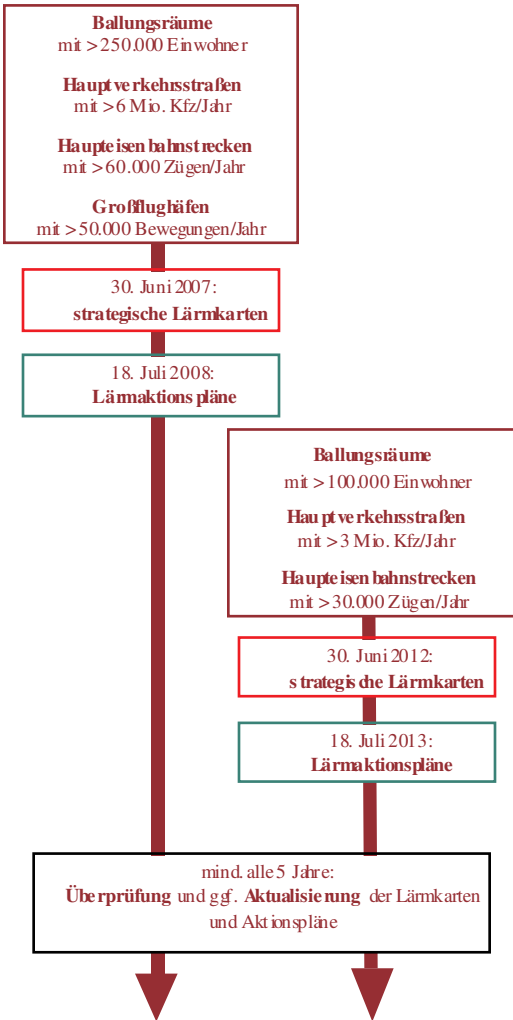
Ballungsräume
mit > 250.000 Einwohner

Hauptverkehrsstraßen
mit > 6 Mio. Kfz/Jahr

Haupteisenbahnstrecken
mit > 60.000 Zügen/Jahr

Großflughäfen
mit > 50.000 Bewegungen/Jahr

30. Juni 2007:
strategische Lärmkarten

18. Juli 2008:
Lärmaktionspläne

Ballungsräume
mit > 100.000 Einwohner

Hauptverkehrsstraßen
mit > 3 Mio. Kfz/Jahr

Haupteisenbahnstrecken
mit > 30.000 Zügen/Jahr

30. Juni 2012:
strategische Lärmkarten

18. Juli 2013:
Lärmaktionspläne

mind. alle 5 Jahre:
Überprüfung und ggf. Aktualisierung der Lärmkarten und Aktionspläne